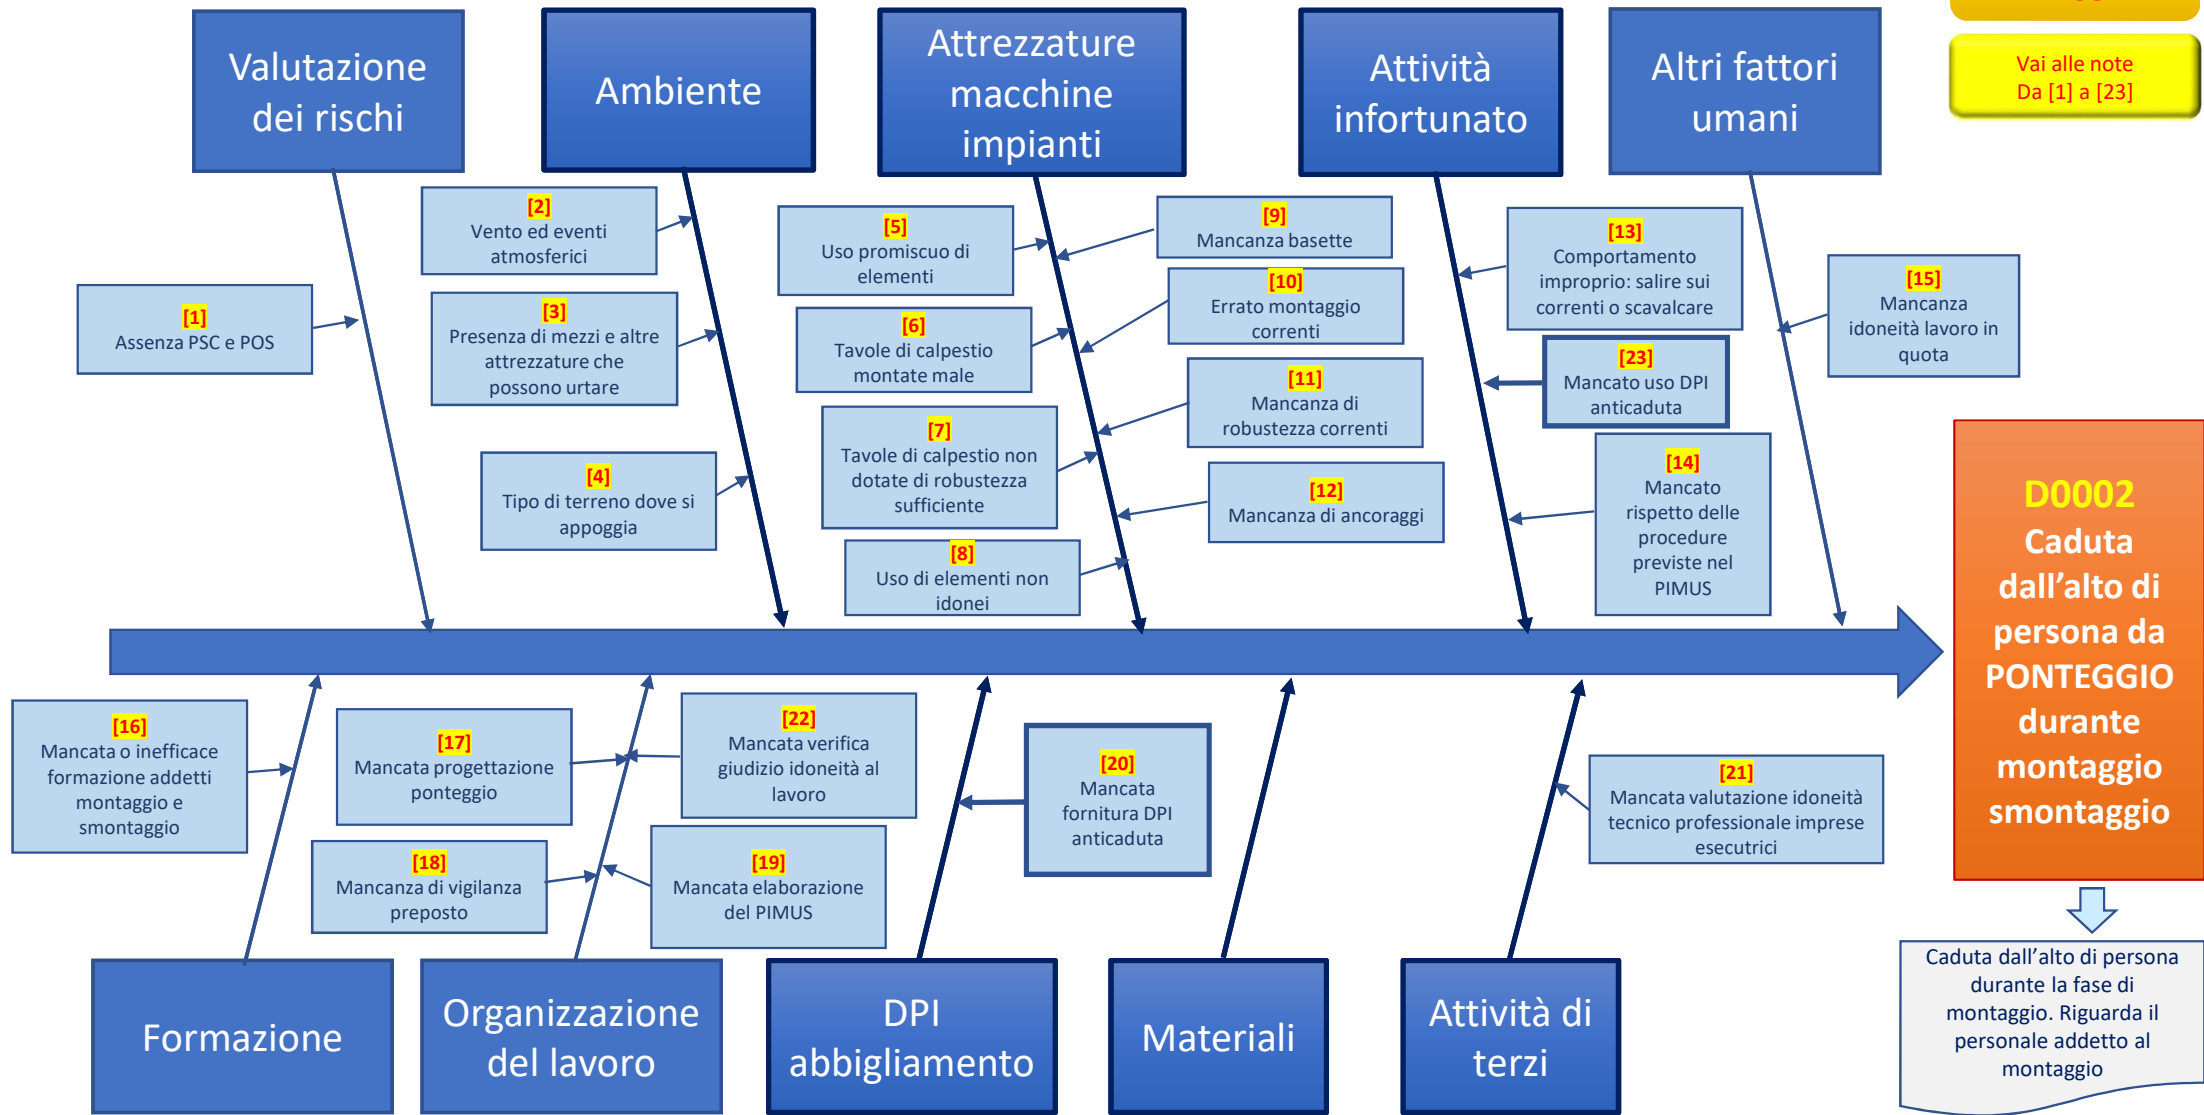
Valutazione dei rischi

Ambiente

Attrezzature macchine impianti

Attività infortunato

Altri fattori umani

Vai alle note Da [1] a [23]

[2] Vento ed eventi atmosferici

[1] Assenza PSC e POS

[3] Presenza di mezzi e altre attrezzature che possono urtare

[4] Tipo di terreno dove si appoggia

[5] Uso promiscuo di elementi

[6] Tavole di calpestio montate male

[7] Tavole di calpestio non dotate di robustezza sufficiente

[8] Uso di elementi non idonei

[9] Mancanza basette

[10] Errato montaggio correnti

[11] Mancanza di robustezza correnti

[12] Mancanza di ancoraggi

[13] Comportamento improprio: salire sui correnti o scavalcare

[23] Mancato uso DPI anticaduta

[14] Mancato rispetto delle procedure previste nel PIMUS

[15] Mancanza idoneità lavoro in quota

D0002 Caduta dall'alto di persona da PONTEGGIO durante montaggio smontaggio

[16] Mancata o inefficace formazione addetti montaggio e smontaggio

[17] Mancata progettazione ponteggio

[22] Mancata verifica giudizio idoneità al lavoro

[18] Mancanza di vigilanza preposto

[19] Mancata elaborazione del PIMUS

[20] Mancata fornitura DPI anticaduta

[21] Mancata valutazione idoneità tecnico professionale imprese esecutrici

Caduta dall'alto di persona durante la fase di montaggio. Riguarda il personale addetto al montaggio

Formazione

Organizzazione del lavoro

DPI abbigliamento

Materiali

Attività di terzi